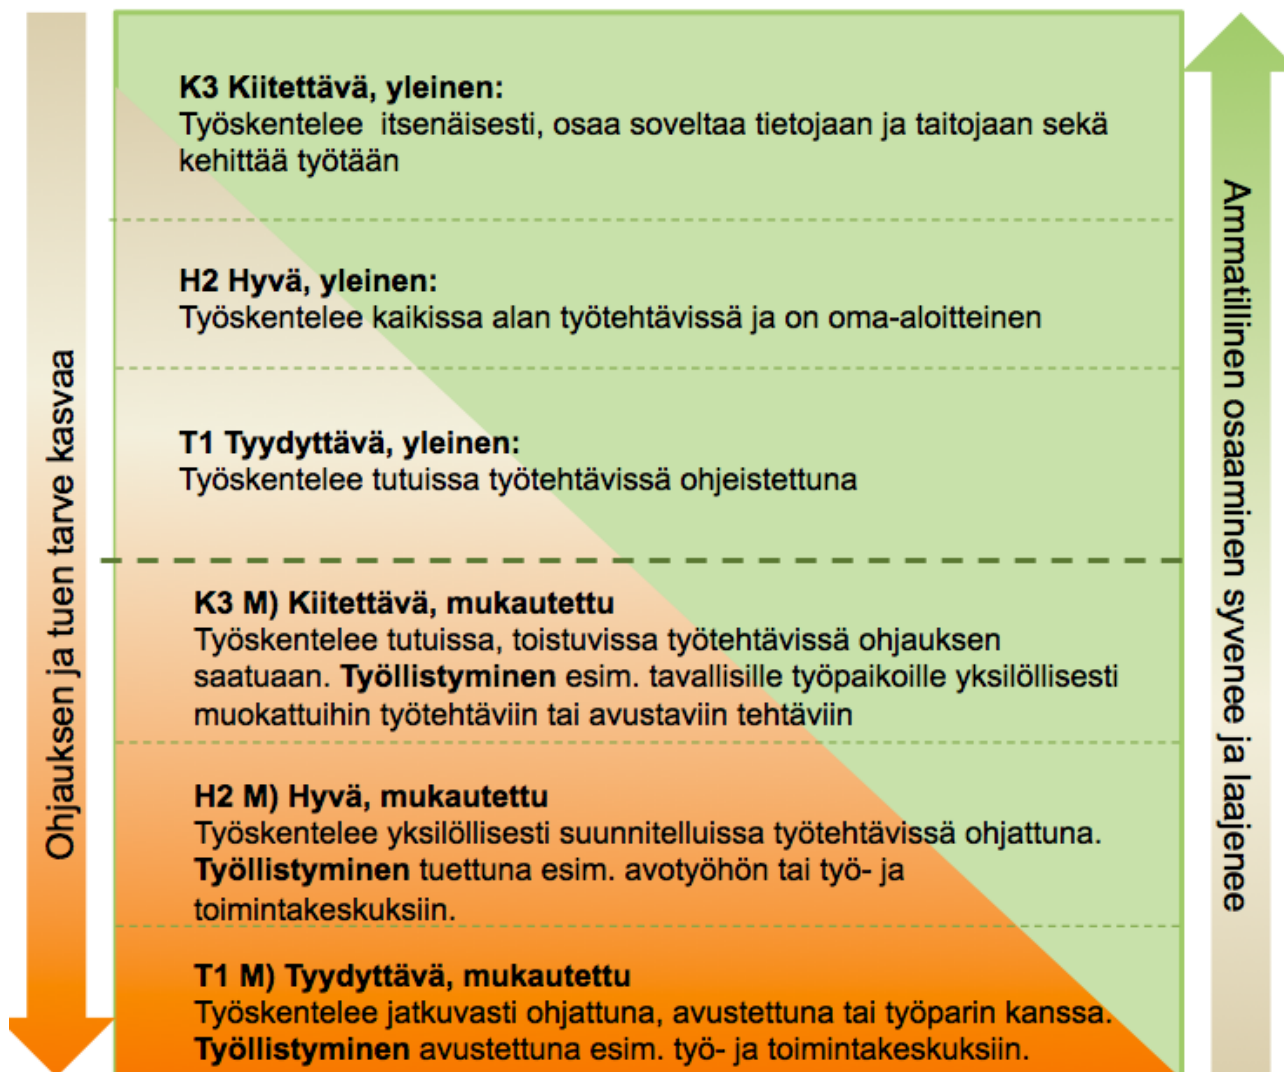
Ohjauksen ja tuen tarve kasvaa

K3 Kiitettävä, yleinen:
Työskentelee itsenäisesti, osaa soveltaa tietojaan ja taitojaan sekä kehittää työtään

H2 Hyvä, yleinen:
Työskentelee kaikissa alan työtehtävissä ja on oma-aloitteinen

T1 Tyydyttävä, yleinen:
Työskentelee tutuissa työtehtävissä ohjeistettuna

K3 M) Kiitettävä, mukautettu
Työskentelee tutuissa, toistuvissa työtehtävissä ohjauksen saatuaan. **Työllistyminen** esim. tavallisille työpaikoille yksilöllisesti muokattuihin työtehtäviin tai avustaviin tehtäviin

H2 M) Hyvä, mukautettu
Työskentelee yksilöllisesti suunnitelluissa työtehtävissä ohjattuna. **Työllistyminen** tuettuna esim. avotyöhön tai työ- ja toimintakeskuksiin.

T1 M) Tyydyttävä, mukautettu
Työskentelee jatkuvasti ohjattuna, avustettuna tai työparin kanssa. **Työllistyminen** avustettuna esim. työ- ja toimintakeskuksiin.

Ammatillinen osaaminen syvenee ja laajenee